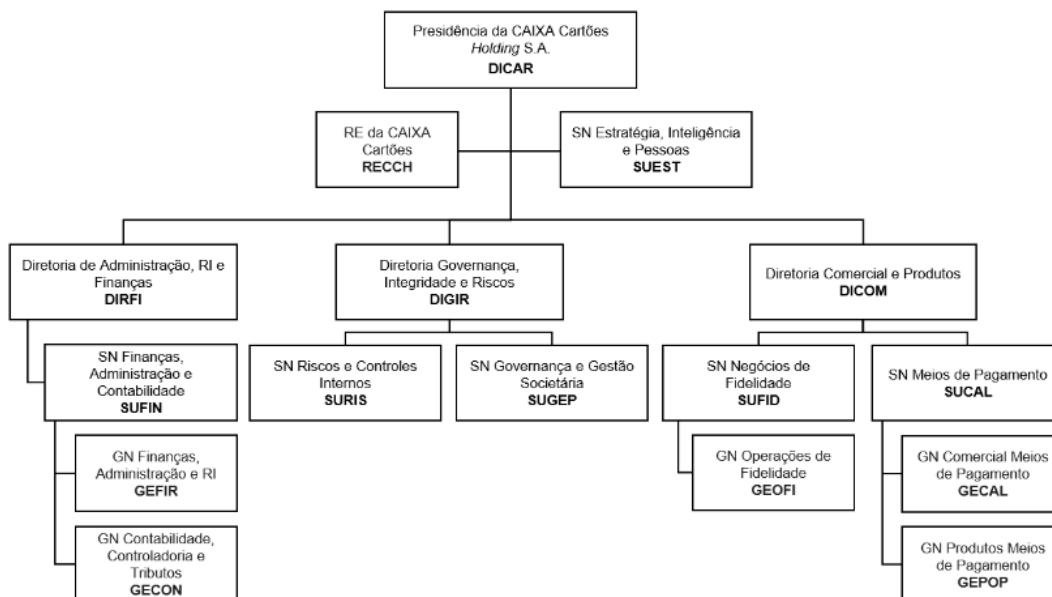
Presidência da CAIXA Cartões *Holding* S.A.
**DICAR**

RE da CAIXA Cartões
**RECCH**

SN Estratégia, Inteligência e Pessoas
**SUEST**

Diretoria de Administração, RI e Finanças
**DIRFI**

SN Finanças, Administração e Contabilidade
**SUFIN**

GN Finanças, Administração e RI
**GEFIR**

GN Contabilidade, Controladoria e Tributos
**GECON**

Diretoria Governança, Integridade e Riscos
**DIGIR**

SN Riscos e Controles Internos
**SURIS**

SN Governança e Gestão Societária
**SUGEP**

Diretoria Comercial e Produtos
**DICOM**

SN Negócios de Fidelidade
**SUFID**

GN Operações de Fidelidade
**GEOFI**

SN Meios de Pagamento
**SUCAL**

GN Comercial Meios de Pagamento
**GECAL**

GN Produtos Meios de Pagamento
**GEPOP**